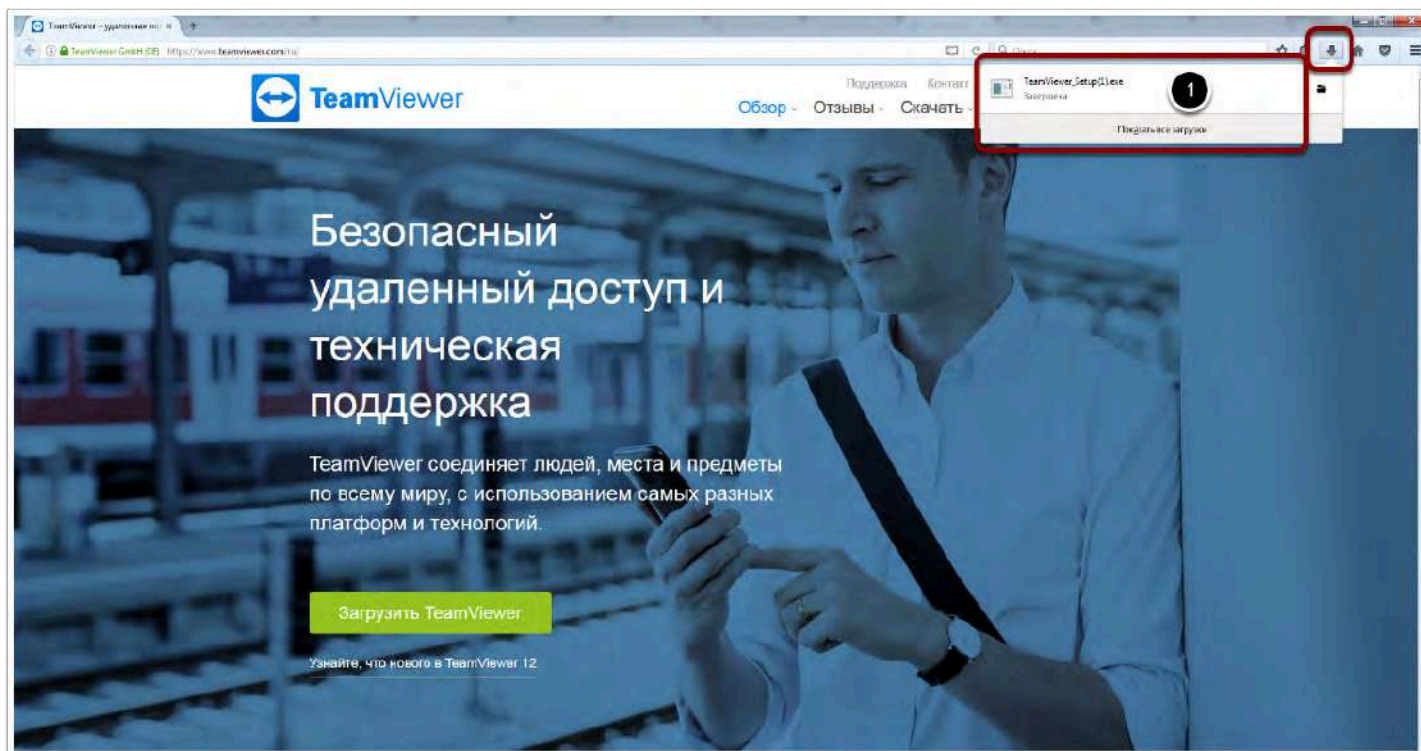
TeamViewer – удаленное по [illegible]

TeamViewer GmbH (DE) https://www.teamviewer.com/ru/

Поиск

TeamViewer

Поддержка Контакт

Обзор Отзывы Скачать

TeamViewer_Setup(1).exe
Завершена

Показать все загрузки

1

Безопасный удаленный доступ и техническая поддержка

TeamViewer соединяет людей, места и предметы по всему миру, с использованием самых разных платформ и технологий.

Загрузить TeamViewer

Узнайте, что нового в TeamViewer 12